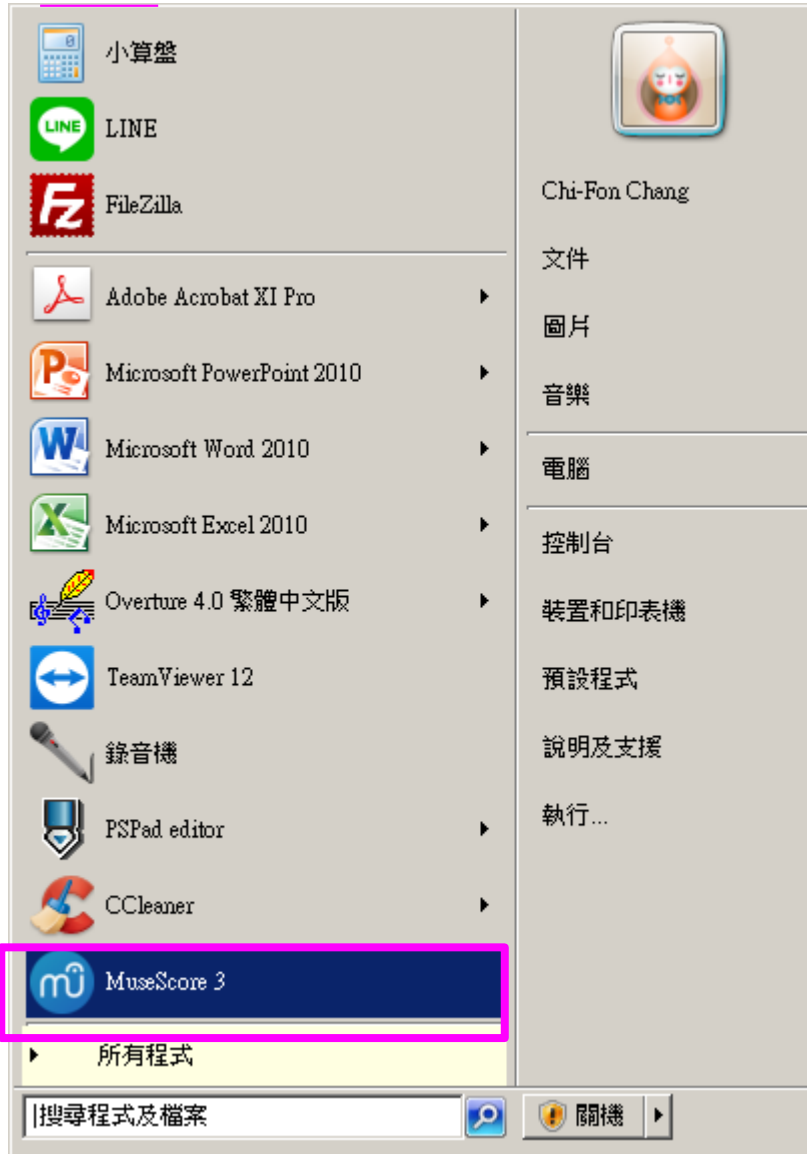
小算盤

LINE

FileZilla

Adobe Acrobat XI Pro

Microsoft PowerPoint 2010

Microsoft Word 2010

Microsoft Excel 2010

Overture 4.0 繁體中文版

TeamViewer 12

錄音機

PSPad editor

CCleaner

MuseScore 3

所有程式

搜尋程式及檔案

Chi-Fon Chang

文件

圖片

音樂

電腦

控制台

裝置和印表機

預設程式

說明及支援

執行...

關機